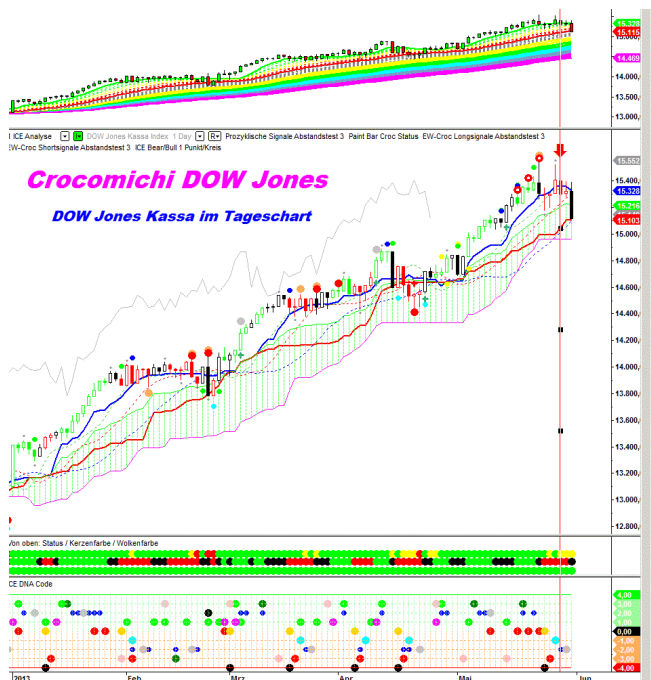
15.328
15.115
15.000
14.469
14.000
13.500
13.000

ICE Analyse DOW Jones Kassa Index 1 Day R+ Prozyklische Signale Abstandstest 3 Paint Bar Croc Status EW-Croc Longsignale Abstandstest 3
EW-Croc Shortsignale Abstandstest 3 ICE Bear/Bull 1 Punkt/Kreis

Crocomichi DOW Jones

DOW Jones Kassa im Tageschart

15.552
15.400
15.328
15.216
15.200
15.103
15.000
14.800
14.600
14.400
14.200
14.000
13.800
13.600
13.400
13.200
13.000
12.800

Von oben: Status / Kerzenfarbe / Wolkenfarbe

ICE DNA Code

4,00
3,00
2,00
1,00
0,00
-1,00
-2,00
-3,00
-4,00

2013
Feb
Mrz
Apr
Mai
Jun